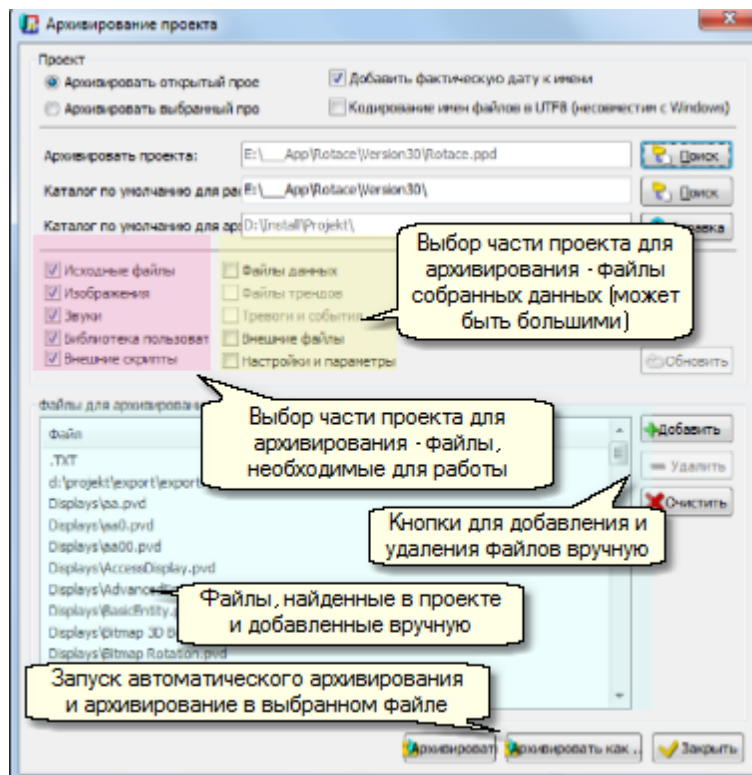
Архивирование проекта

Проект
Архивировать открытый прое
Архивировать выбранный про
Добавить фактическую дату к имени
Кодирование имен файлов в UTF8 (несовместим с Windows)

Архивировать проекта: E:\___App\Rotace\Version30\Rotace.ppd Поиск
Каталог по умолчанию для ра E:\___App\Rotace\Version30\ Поиск
Каталог по умолчанию для ар D:\Install\Projekt\ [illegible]авка

Исходные файлы
Изображения
Звуки
Библиотека пользоват
Внешние скрипты
Файлы данных
Файлы трендов
Тревоги и события
Внешние файлы
Настройки и параметры
Обновить

Выбор части проекта для архивирования - файлы собранных данных (может быть большими)

Выбор части проекта для архивирования - файлы, необходимые для работы

Файлы для архивирова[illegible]
Файл
.TXT
d:\projekt\export\export
Displays\aa.pvd
Displays\aa0.pvd
Displays\aa00.pvd
Displays\AccessDisplay.pvd
Displays\Advanced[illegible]
Displays\BasicEntity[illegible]
Displays\Bitmap 3D B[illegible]
Displays\Bitmap Rotation.pvd

Добавить
Удалить
Очистить

Кнопки для добавления и удаления файлов вручную

Файлы, найденные в проекте и добавленные вручную

Запуск автоматического архивирования и архивирование в выбранном файле

Архивироват Архивировать как... Закрыть